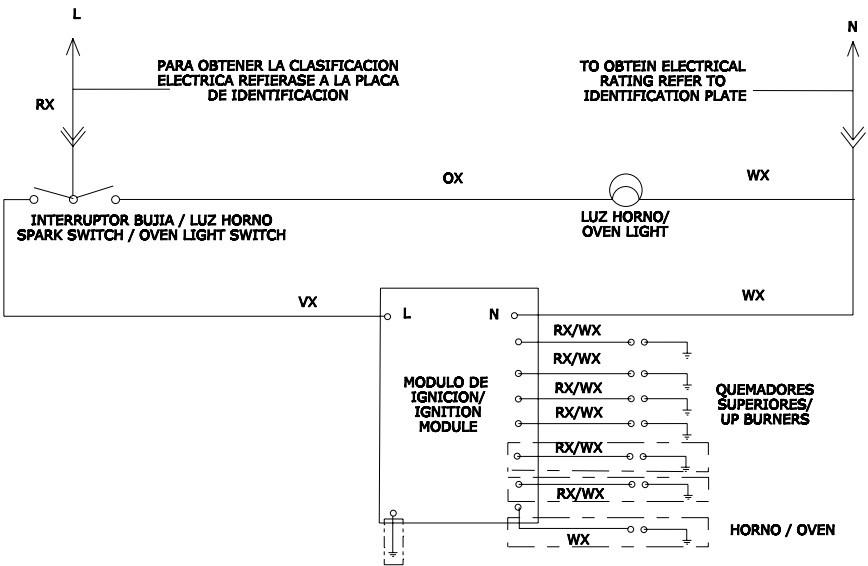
L

N

PARA OBTENER LA CLASIFICACION ELECTRICA REFIERASE A LA PLACA DE IDENTIFICACION

TO OBTEIN ELECTRICAL RATING REFER TO IDENTIFICATION PLATE

RX

OX

WX

INTERRUPTOR BUJIA / LUZ HORNO
SPARK SWITCH / OVEN LIGHT SWITCH

LUZ HORNO/
OVEN LIGHT

VX

WX

L

N

RX/WX

RX/WX

RX/WX

RX/WX

RX/WX

RX/WX

WX

MODULO DE IGNICION/ IGNITION MODULE

QUEMADORES SUPERIORES/ UP BURNERS

HORNO / OVEN